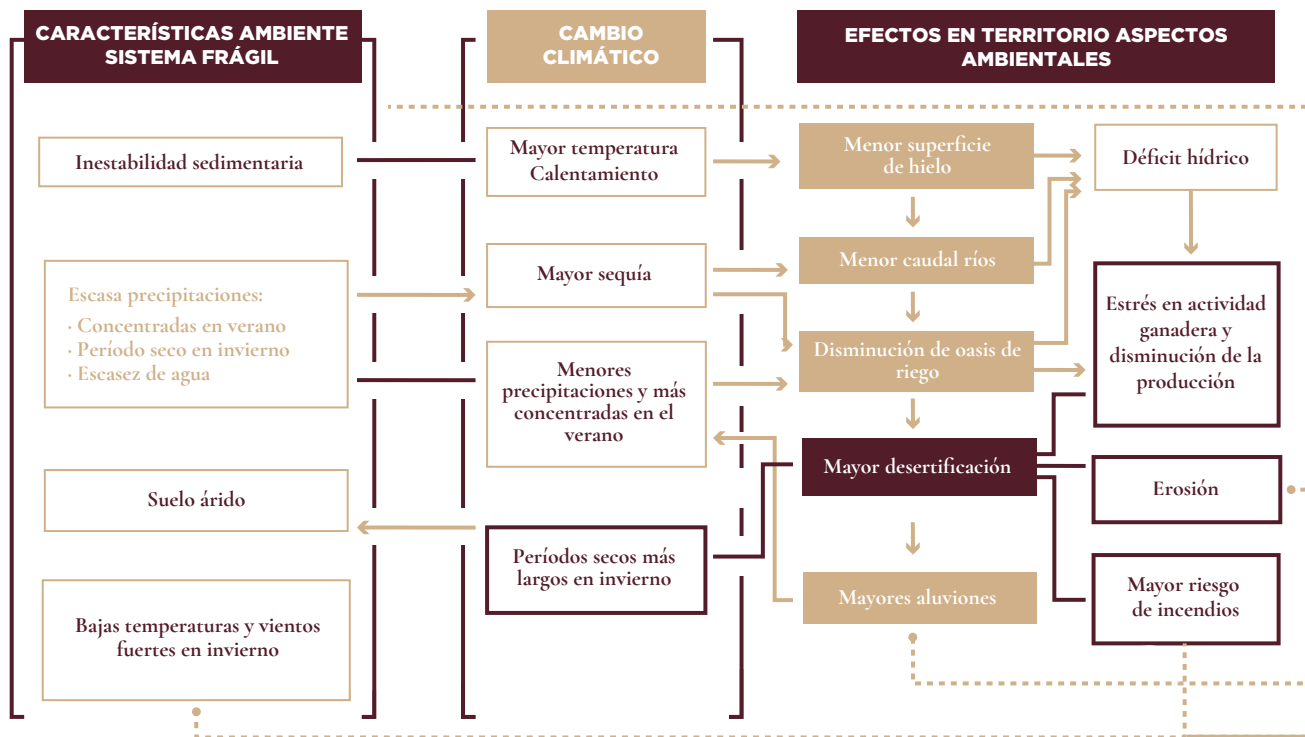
CARACTERÍSTICAS AMBIENTE SISTEMA FRÁGIL

CAMBIO CLIMÁTICO

EFECTOS EN TERRITORIO ASPECTOS AMBIENTALES

Inestabilidad sedimentaria

Mayor temperatura Calentamiento

Menor superficie de hielo

Déficit hídrico

Escasa precipitaciones:
· Concentradas en verano
· Período seco en invierno
· Escasez de agua

Mayor sequía

Menor caudal ríos

Disminución de oasis de riego

Estrés en actividad ganadera y disminución de la producción

Menores precipitaciones y más concentradas en el verano

Mayor desertificación

Erosión

Suelo árido

Períodos secos más largos en invierno

Mayores aluviones

Mayor riesgo de incendios

Bajas temperaturas y vientos fuertes en invierno